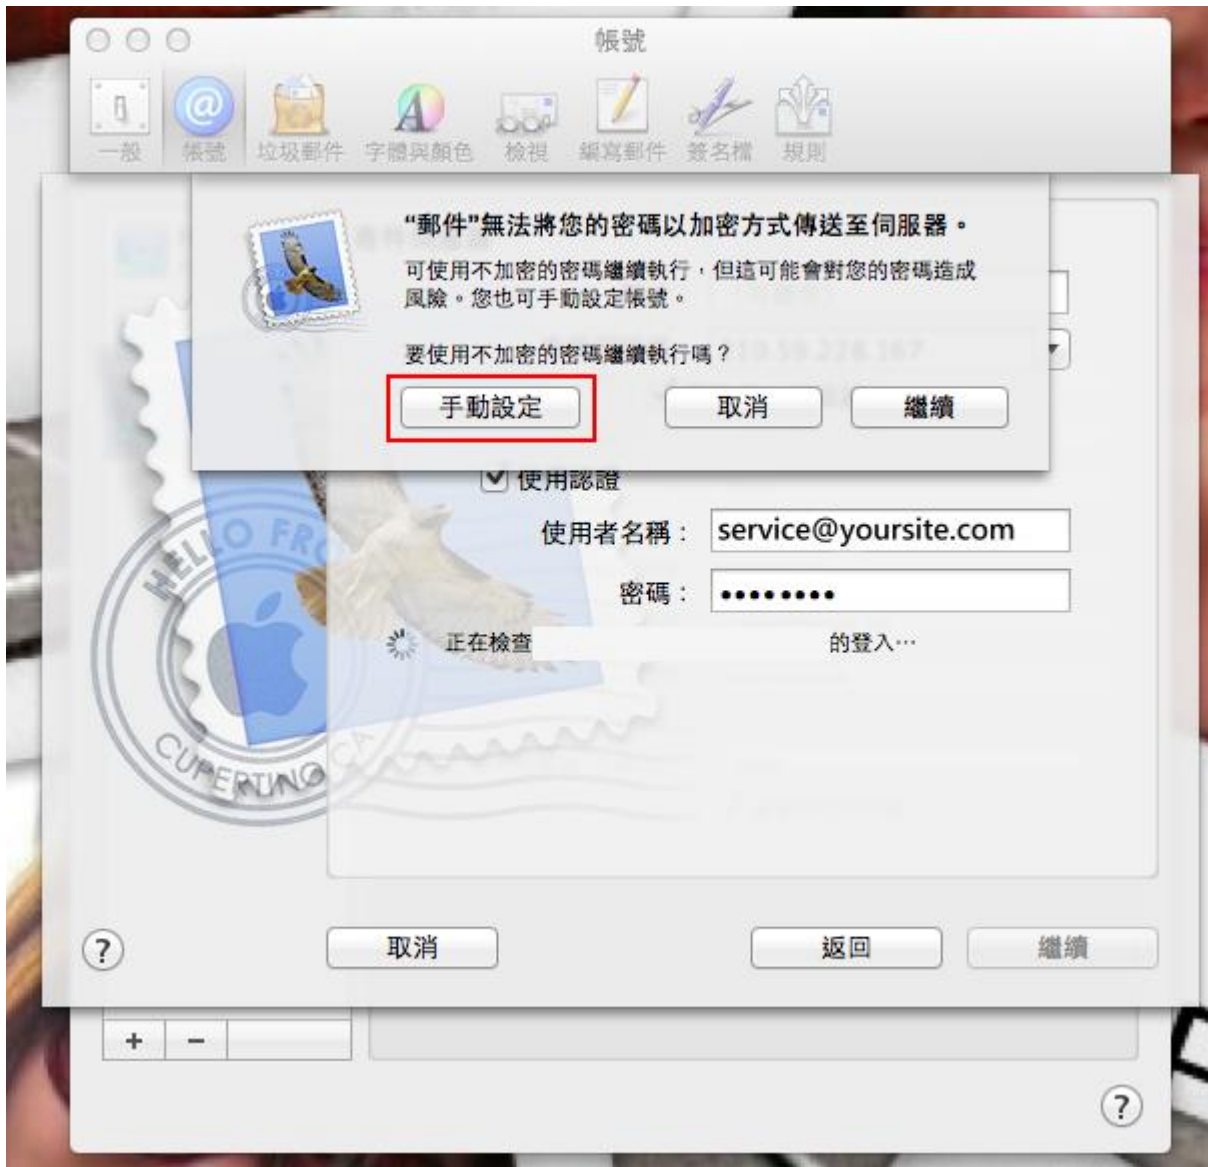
帳號

一般 帳號 垃圾郵件 字體與顏色 檢視 編寫郵件 簽名檔 規則

"郵件"無法將您的密碼以加密方式傳送至伺服器。

可使用不加密的密碼繼續執行，但這可能會對您的密碼造成風險。您也可手動設定帳號。

要使用不加密的密碼繼續執行嗎？

手動設定 取消 繼續

使用認證

使用者名稱： service@yoursite.com

密碼： ••••••••

正在檢查 的登入⋯

HELLO FROM CUPERTINO CA

? 取消 返回 繼續

+ −

?